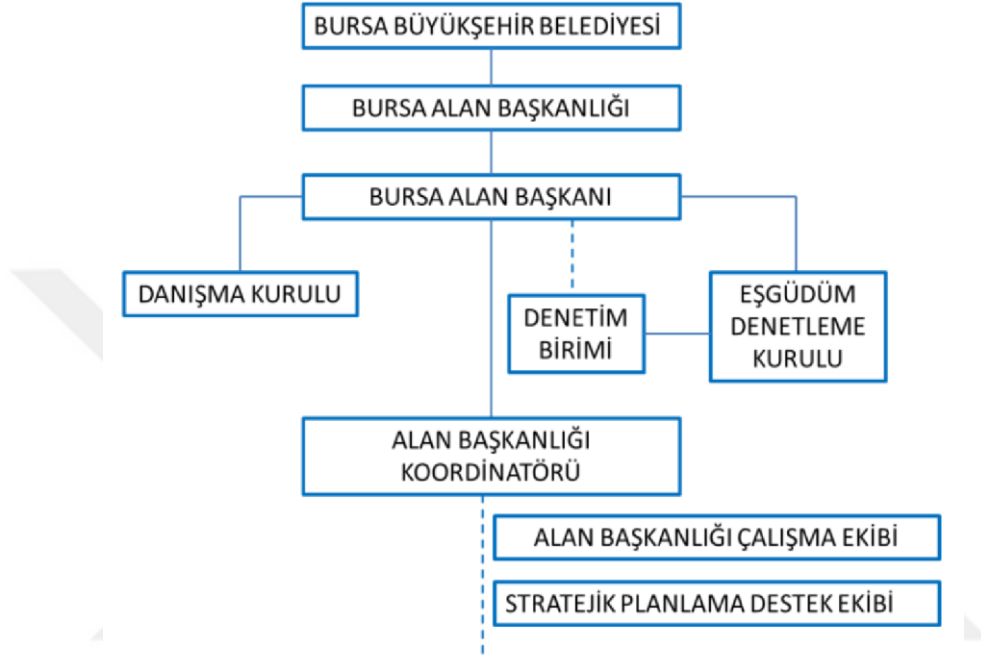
BURSA BÜYÜKŞEHİR BELEDİYESİ

BURSA ALAN BAŞKANLIĞI

BURSA ALAN BAŞKANI

DANIŞMA KURULU

DENETİM BİRİMİ

EŞGÜDÜM DENETLEME KURULU

ALAN BAŞKANLIĞI KOORDİNATÖRÜ

ALAN BAŞKANLIĞI ÇALIŞMA EKİBİ

STRATEJİK PLANLAMA DESTEK EKİBİ